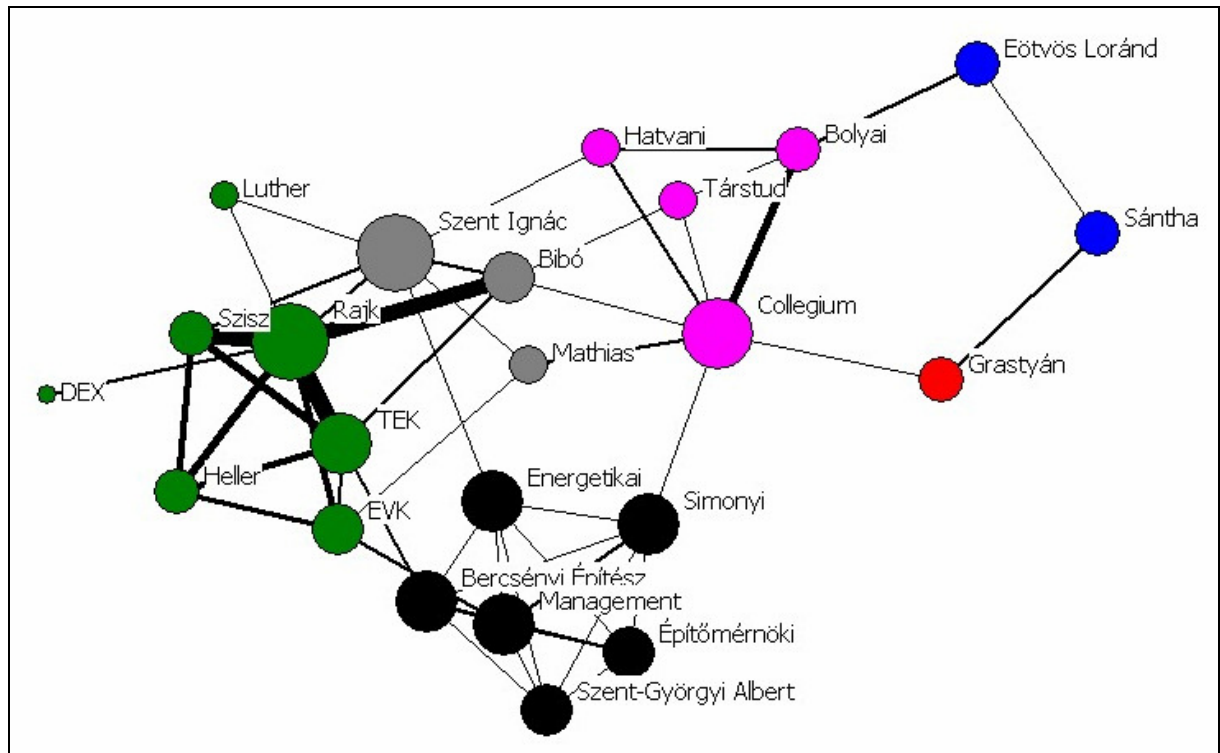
Eötvös Loránd
Hatvani
Bolyai
Társtud
Luther
Szent Ignác
Sántha
Bibó
Collegium
Szisz
Rajk
Mathias
DEX
Grastyán
TEK
Heller
Energetikai
EVK
Simonyi
Bercsényi
Építész
Management
Építőmérnöki
Szent-Györgyi Albert